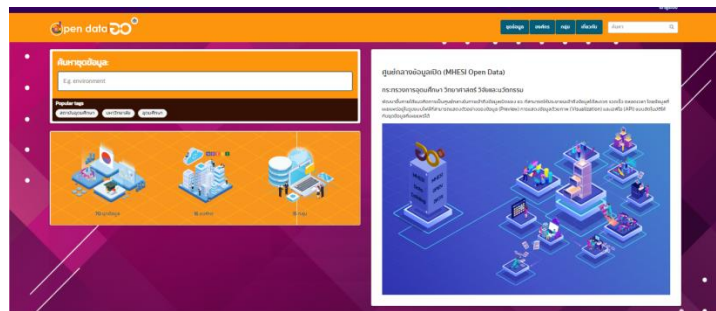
open data

ชุดข้อมูล องค์กร กลุ่ม เกี่ยวกับ ค้นหา

ค้นหาชุดข้อมูล

Eg. environment

Popular tags

สถาบันอุดมศึกษา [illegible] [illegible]

ชุดข้อมูล องค์กร กลุ่ม

ศูนย์กลางข้อมูลเปิด (MHESI Open Data)

กระทรวงการอุดมศึกษา วิทยาศาสตร์ วิจัยและนวัตกรรม

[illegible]